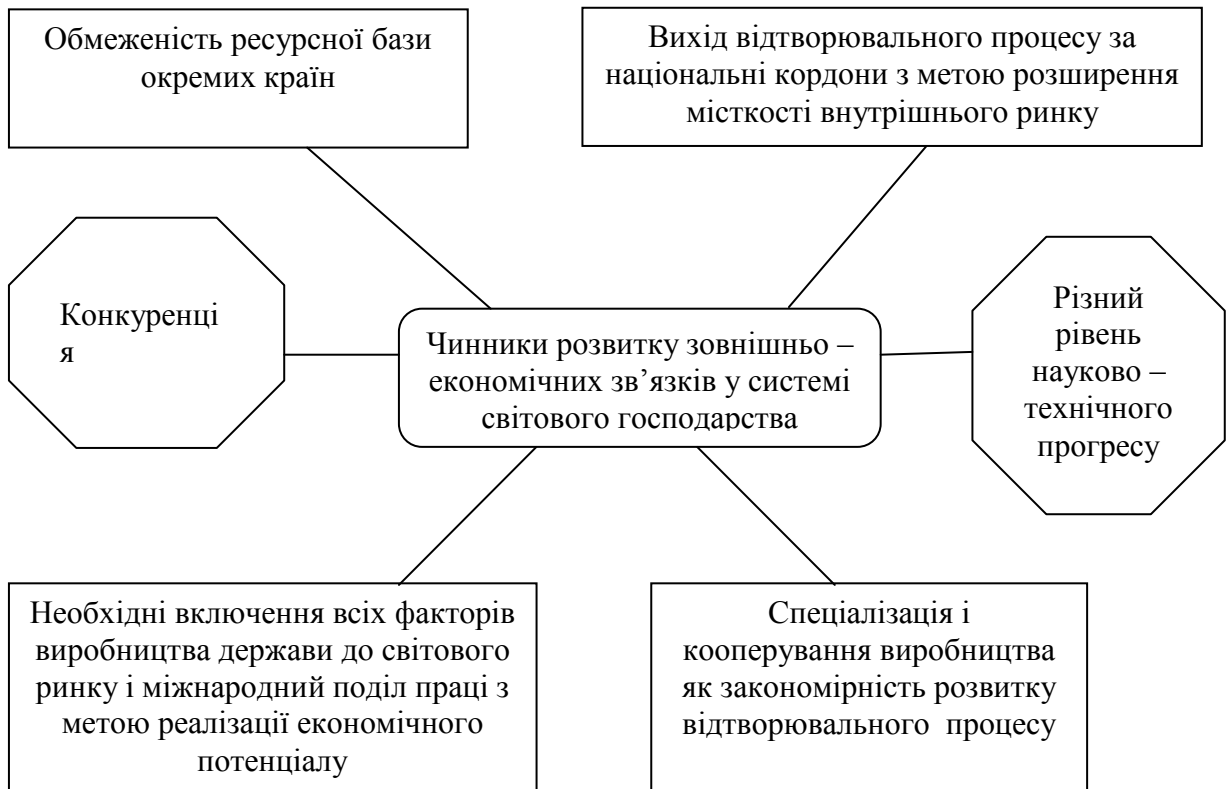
Обмеженість ресурсної бази окремих країн

Вихід відтворювального процесу за національні кордони з метою розширення місткості внутрішнього ринку

Конкуренці
я

Чинники розвитку зовнішньо – економічних зв’язків у системі світового господарства

Різний рівень науково – технічного прогресу

Необхідні включення всіх факторів виробництва держави до світового ринку і міжнародний поділ праці з метою реалізації економічного потенціалу

Спеціалізація і кооперування виробництва як закономірність розвитку відтворювального процесу